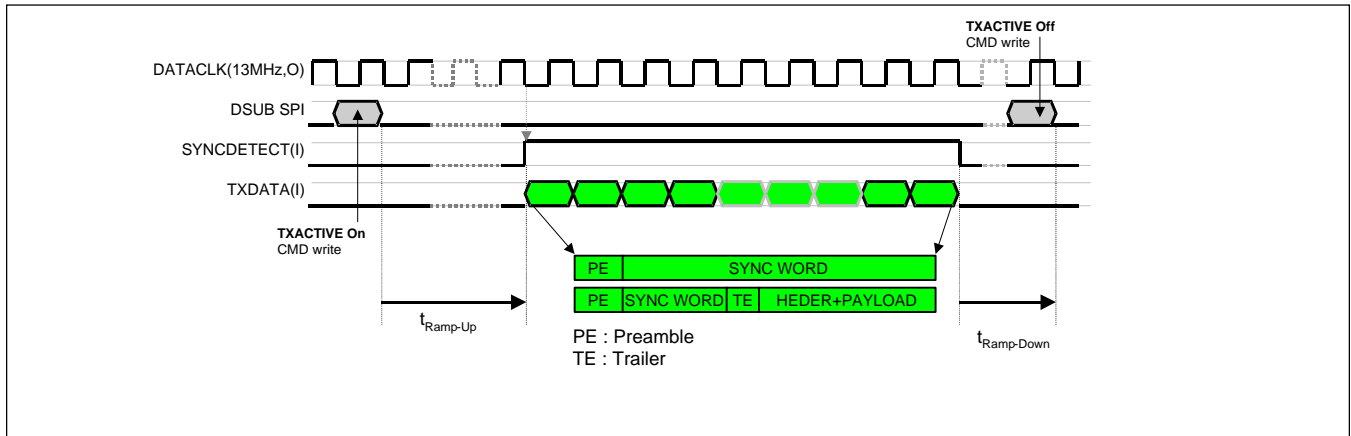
TXACTIVE Off
CMD write

DATACLK(13MHz,O)

DSUB SPI

SYNCDETECT(I)

TXDATA(I)

TXACTIVE On
CMD write

| PE | SYNC WORD | | |
|---|---|---|---|
| PE | SYNC WORD | TE | HEDER+PAYLOAD |

$t_{Ramp-Up}$

PE : Preamble
TE : Trailer

$t_{Ramp-Down}$